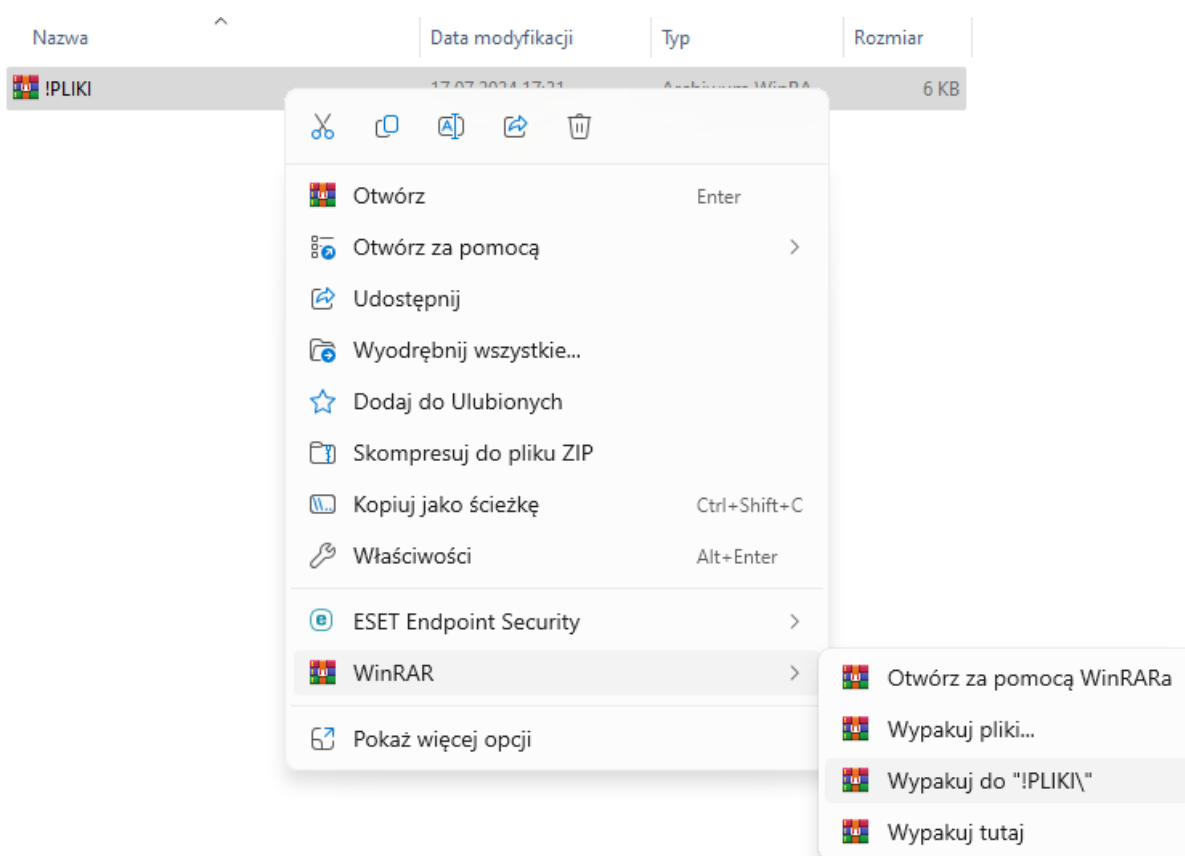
| Nazwa | Data modyfikacji | Typ | Rozmiar |
|---|---|---|---|
| !PLIKI | 17.07.2024 17:21 | Archiwum WinRA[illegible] | 6 KB |

Otwórz Enter

Otwórz za pomocą

Udostępnij

Wyodrębnij wszystkie...

Dodaj do Ulubionych

Skompresuj do pliku ZIP

Kopiuj jako ścieżkę Ctrl+Shift+C

Właściwości Alt+Enter

ESET Endpoint Security

WinRAR

Pokaż więcej opcji

Otwórz za pomocą WinRARa

Wypakuj pliki...

Wypakuj do "!PLIKI\"

Wypakuj tutaj